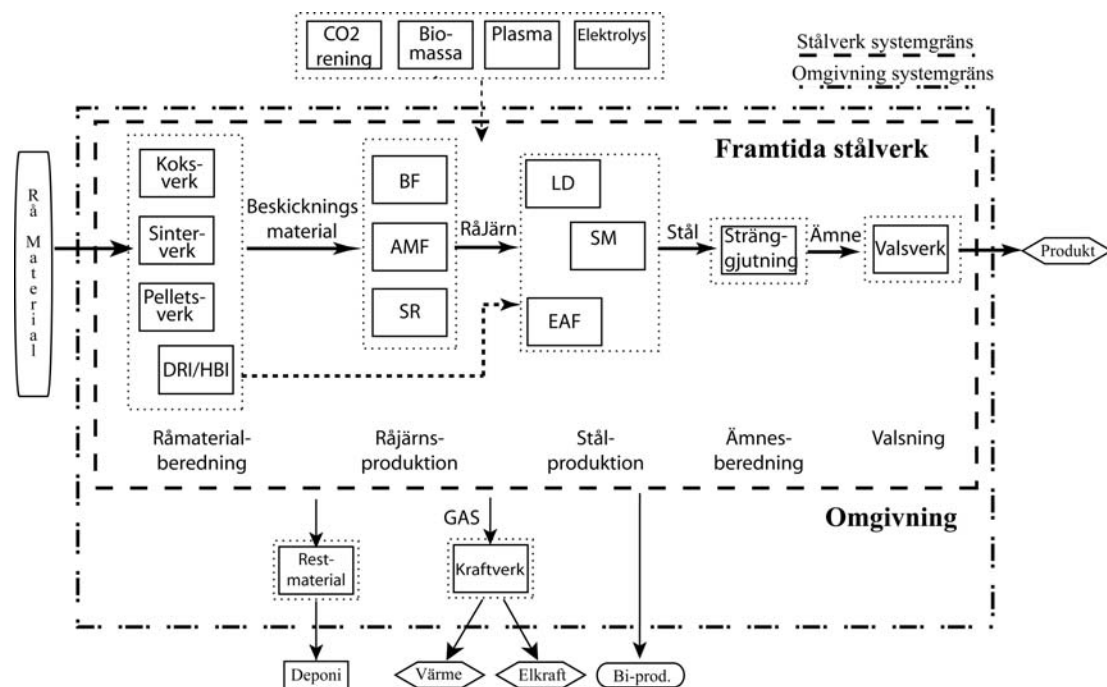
CO2 rening
Bio-massa
Plasma
Elektrolys

Stålverk systemgräns
Omgivning systemgräns

Framtida stålverk

Rå Material

Koks-verk
Sinter-verk
Pellets-verk
DRI/HBI

Beskicknings material

BF
AMF
SR

RåJärn

LD
SM
EAF

Stål

Sträng-gjutning

Ämne

Valsverk

Produkt

Råmaterial-beredning
Råjärns-produktion
Stål-produktion
Ämnes-beredning
Valsning

Omgivning

GAS

Rest-material
Kraftverk

Deponi
Värme
Elkraft
Bi-prod.